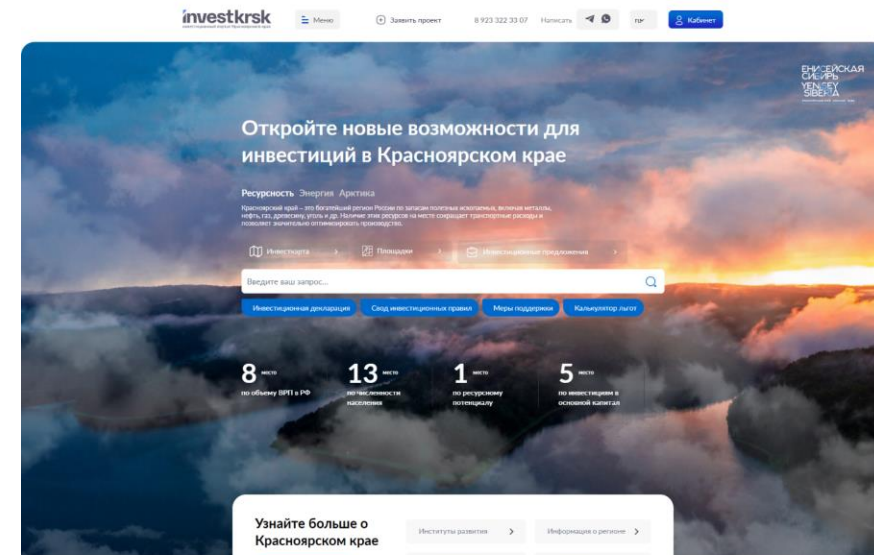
investkrsk

Меню

Заявить проект

8 923 322 33 07

Написать

Кабинет

ЕНИСЕЙСКАЯ СИБИРЬ YENISEY SIBERIA

Откройте новые возможности для инвестиций в Красноярском крае

Ресурсность Энергия Арктика

Красноярский край – это богатейший регион России по запасам полезных ископаемых, включая металлы, нефть, газ, древесину, уголь и др. Наличие этих ресурсов на месте сокращает транспортные расходы и позволяет значительно оптимизировать производство.

Инвесткарта

Площадки

Инвестиционные предложения

Введите ваш запрос...

Инвестиционная декларация

Свод инвестиционных правил

Меры поддержки

Калькулятор льгот

8 место по объему ВРП в РФ

13 место по численности населения

1 место по ресурсному потенциалу

5 место по инвестициям в основной капитал

Узнайте больше о Красноярском крае

Институты развития

Информация о регионе